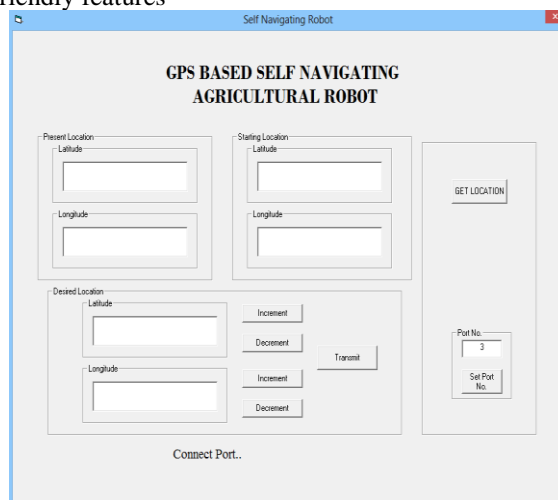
friendly features

Self Navigating Robot

GPS BASED SELF NAVIGATING AGRICULTURAL ROBOT

Present Location
Latitude
Longitude

Starting Location
Latitude
Longitude

GET LOCATION

Desired Location
Latitude
Longitude

Increment
Decrement
Transmit
Increment
Decrement

Port No.
3
Set Port No.

Connect Port..